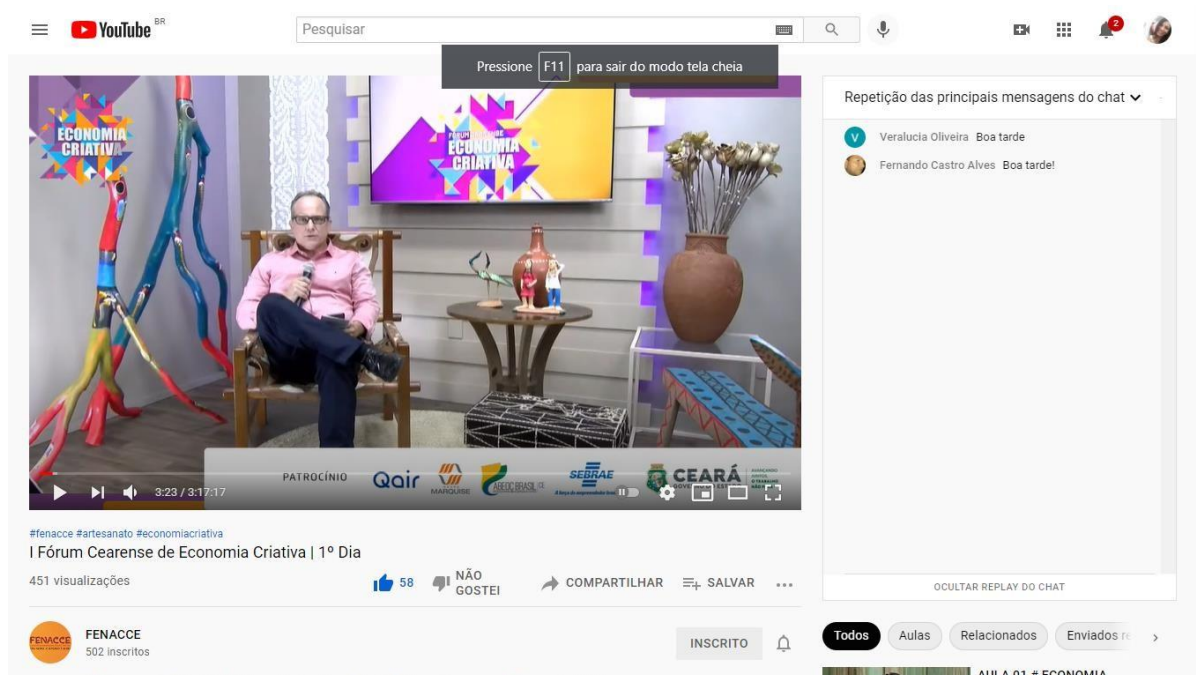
YouTube BR

Pesquisar

2

Pressione F11 para sair do modo tela cheia

ECONOMIA CRIATIVA

FÓRUM CEARENSE DE ECONOMIA CRIATIVA

PATROCÍNIO Qair MARQUISE ABEOC BRASIL SEBRAE CEARÁ GOVERNO DO ESTADO

3:23 / 3:17:17

Repetição das principais mensagens do chat

V Veralucia Oliveira Boa tarde

Fernando Castro Alves Boa tarde!

OCULTAR REPLAY DO CHAT

#fenacce #artesanato #economiacriativa

I Fórum Cearense de Economia Criativa | 1º Dia

451 visualizações

58 NÃO GOSTEI COMPARTILHAR SALVAR

FENACCE

FENACCE
502 inscritos

INSCRITO

Todos Aulas Relacionados Enviados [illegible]

AULA 01 # ECONOMIA